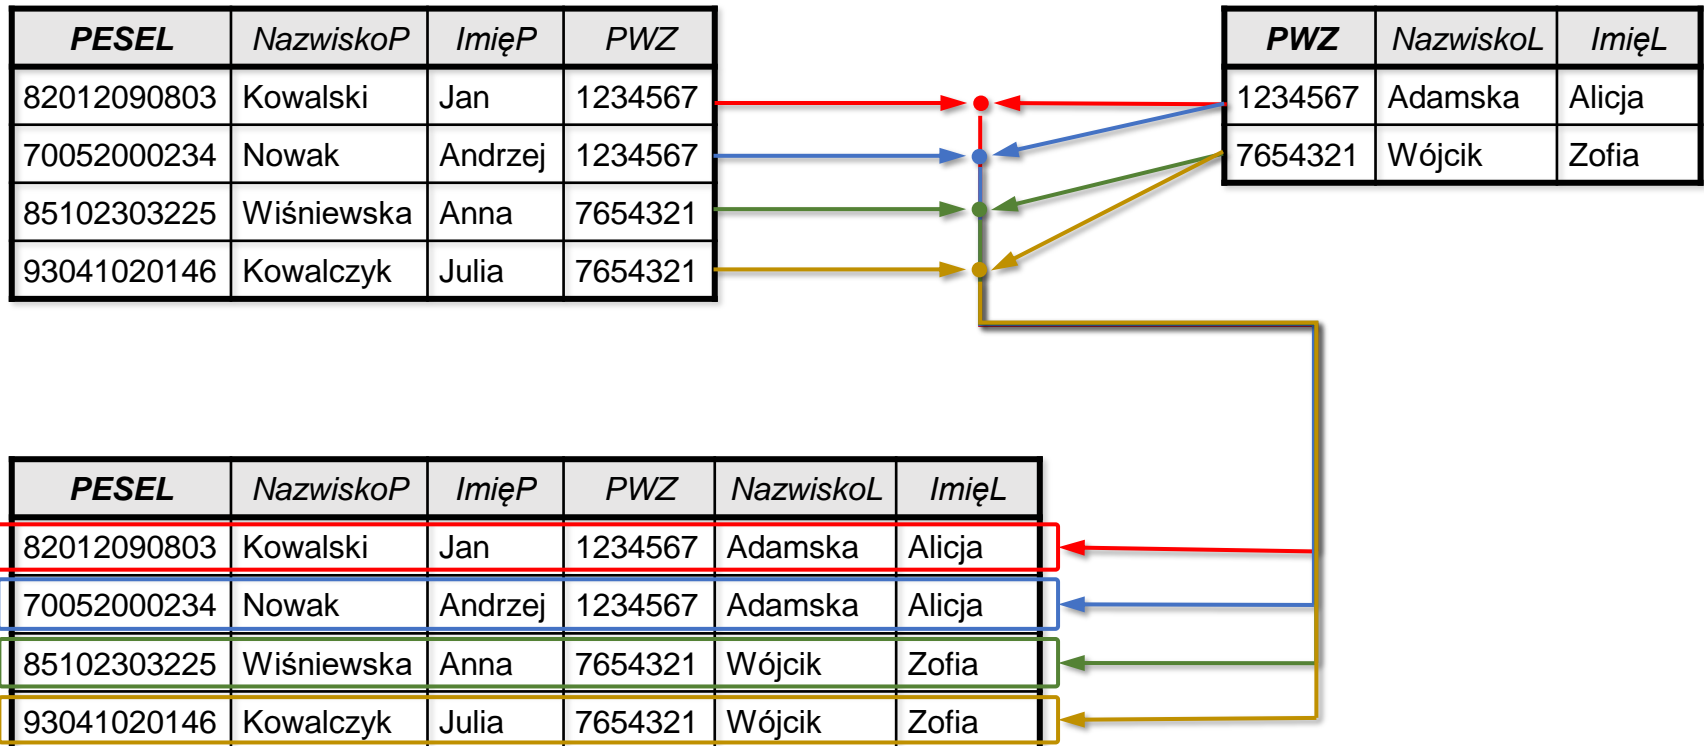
| PESEL | NazwiskoP | ImięP | PWZ |
|---|---|---|---|
| 82012090803 | Kowalski | Jan | 1234567 |
| 70052000234 | Nowak | Andrzej | 1234567 |
| 85102303225 | Wiśniewska | Anna | 7654321 |
| 93041020146 | Kowalczyk | Julia | 7654321 |

| PWZ | NazwiskoL | ImięL |
|---|---|---|
| 1234567 | Adamska | Alicja |
| 7654321 | Wójcik | Zofia |

| PESEL | NazwiskoP | ImięP | PWZ | NazwiskoL | ImięL |
|---|---|---|---|---|---|
| 82012090803 | Kowalski | Jan | 1234567 | Adamska | Alicja |
| 70052000234 | Nowak | Andrzej | 1234567 | Adamska | Alicja |
| 85102303225 | Wiśniewska | Anna | 7654321 | Wójcik | Zofia |
| 93041020146 | Kowalczyk | Julia | 7654321 | Wójcik | Zofia |